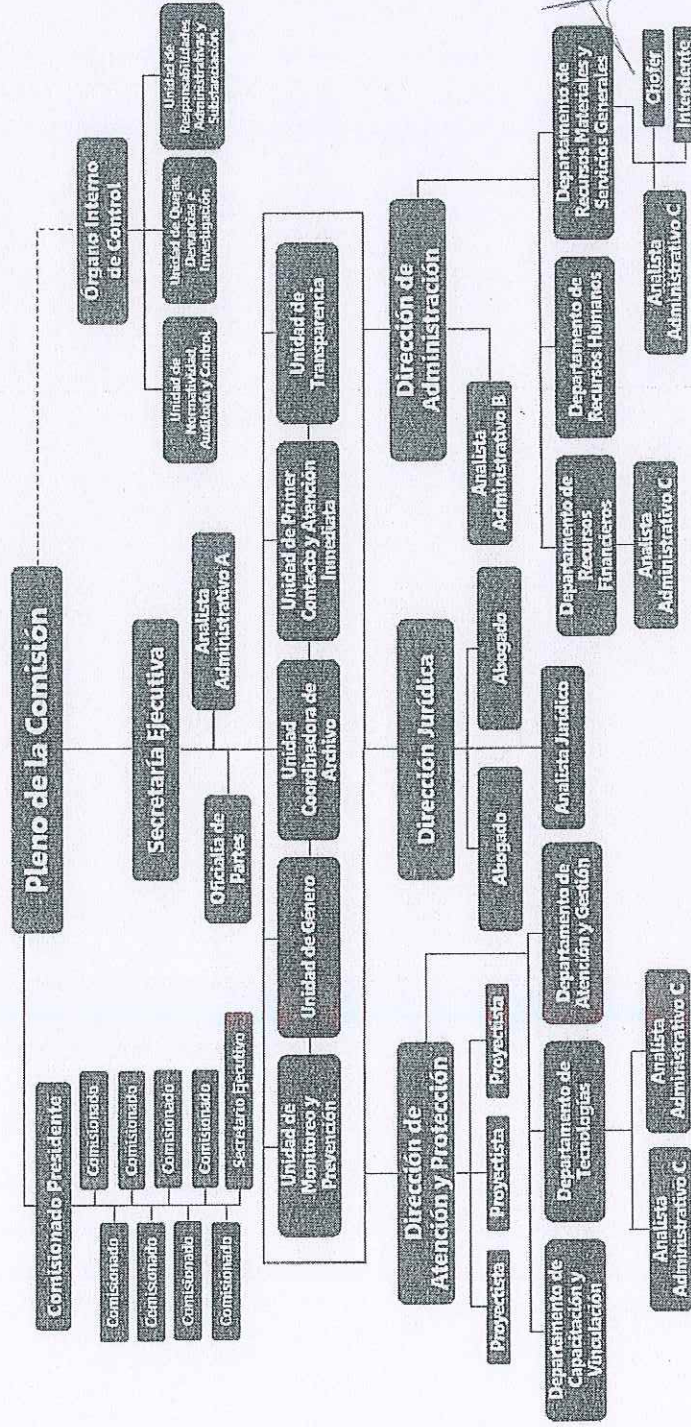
Pleno de la Comisión

Órgano Interno de Control

Unidad de Normatividad, Auditoría y Control

Unidad de Quejas, Denuncias e Investigación

Unidad de Responsabilidades Administrativas y Substanciación

Comisionado Presidente

Comisionado

Comisionado

Comisionado

Comisionado

Comisionado

Comisionado

Comisionado

Comisionado

Secretario Ejecutivo

Secretaría Ejecutiva

Oficialía de Partes

Analista Administrativo A

Unidad de Monitoreo y Prevención

Unidad de Género

Unidad Coordinadora de Archivo

Unidad de Primer Contacto y Atención Inmediata

Unidad de Transparencia

Dirección de Atención y Protección

Proyectista

Proyectista

Proyectista

Departamento de Capacitación y Vinculación

Departamento de Tecnologías

Analista Administrativo C

Analista Administrativo C

Departamento de Atención y Gestión

Dirección Jurídica

Abogado

Abogado

Analista Jurídico

Dirección de Administración

Analista Administrativo B

Departamento de Recursos Financieros

Analista Administrativo C

Departamento de Recursos Humanos

Departamento de Recursos Materiales y Servicios Generales

Analista Administrativo C

Chofer

Intendente